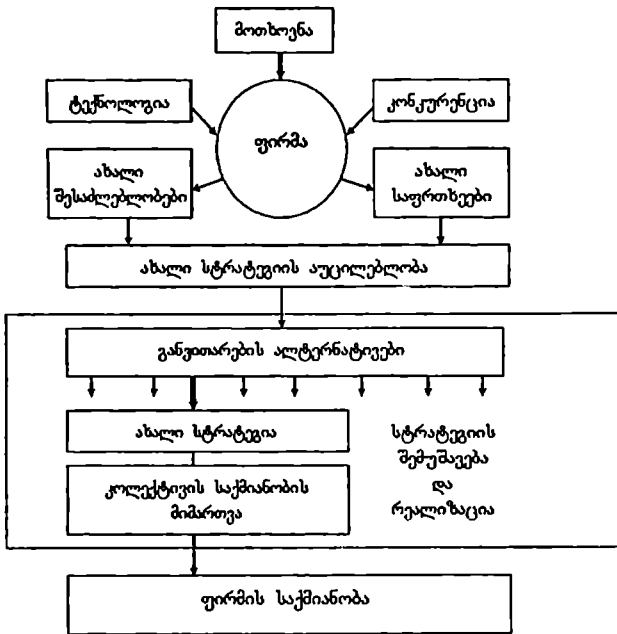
მოთხოვნა

ტექნოლოგია

კონკურენცია

ფირმა

ახალი შესაძლებლობები

ახალი საფრთხეები

ახალი სტრატეგიის აუცილებლობა

განვითარების ალტერნატივები

ახალი სტრატეგია

კოლექტივის საქმიანობის მიმართვა

სტრატეგიის შემუშავება და რეალიზაცია

ფირმის საქმიანობა